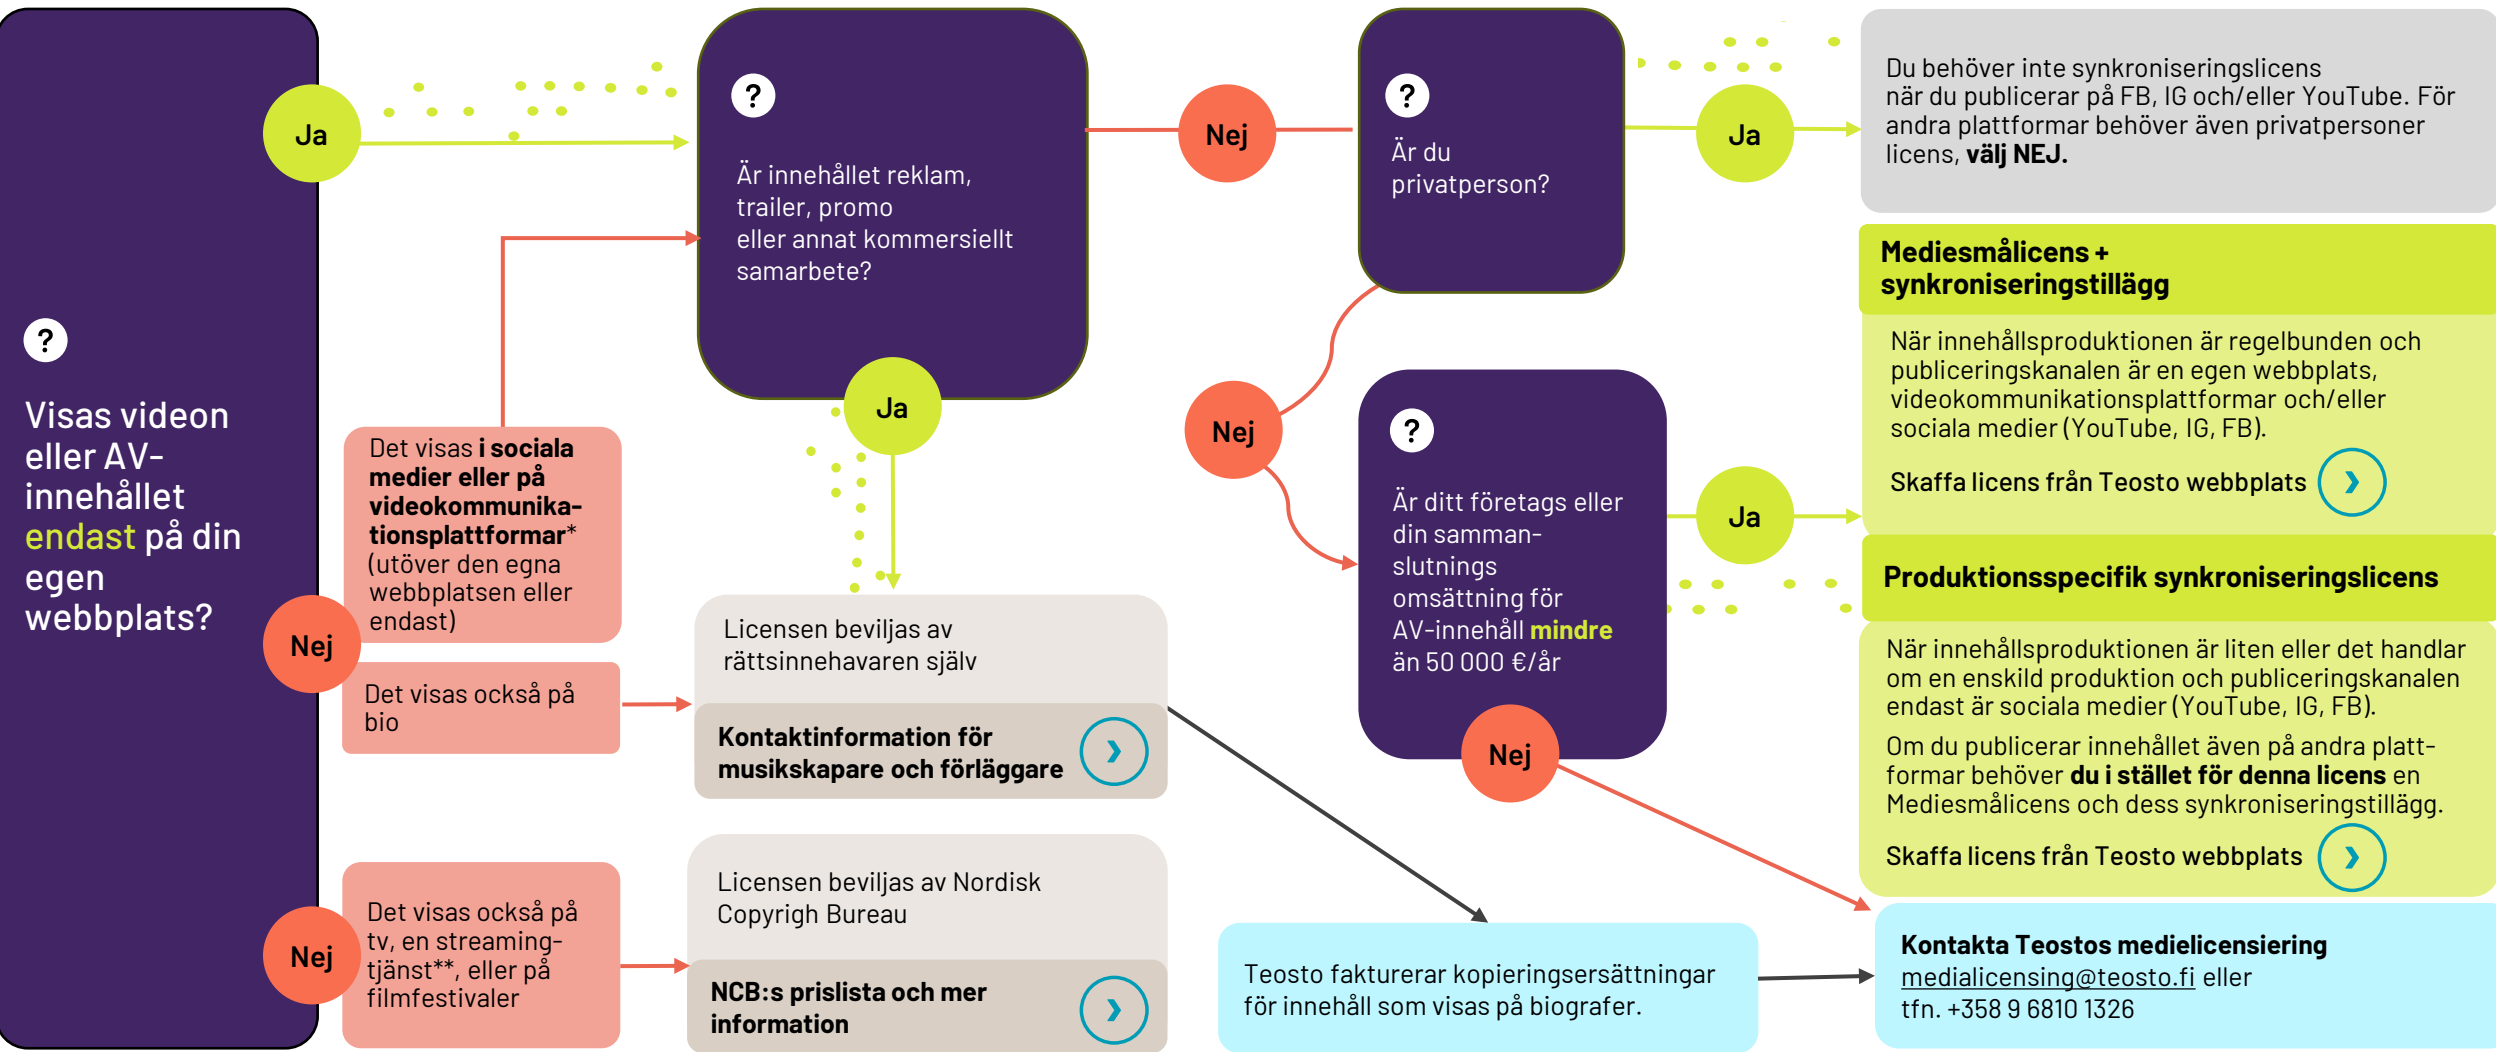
?

Visas videon eller AV-innehållet endast på din egen webbplats?

Ja

Nej

Nej

Det visas i sociala medier eller på videokommunikationsplattformar* (utöver den egna webbplatsen eller endast)

Det visas också på bio

Det visas också på tv, en streamingtjänst**, eller på filmfestivaler

?

Är innehållet reklam, trailer, promo eller annat kommersiellt samarbete?

Ja

Licensen beviljas av rättsinnehavaren själv

Kontaktinformation för musikskapare och förläggare ›

Licensen beviljas av Nordisk Copyrigh Bureau

NCB:s prislista och mer information ›

Nej

?

Är du privatperson?

Ja

Nej

?

Är ditt företags eller din sammanslutnings omsättning för AV-innehåll mindre än 50 000 €/år

Ja

Nej

Du behöver inte synkroniseringslicens när du publicerar på FB, IG och/eller YouTube. För andra plattformar behöver även privatpersoner licens, välj NEJ.

Mediesmålicens + synkroniseringstillägg

När innehållsproduktionen är regelbunden och publiceringskanalen är en egen webbplats, videokommunikationsplattformar och/eller sociala medier (YouTube, IG, FB).

Skaffa licens från Teosto webbplats ›

Produktionsspecifik synkroniseringslicens

När innehållsproduktionen är liten eller det handlar om en enskild produktion och publiceringskanalen endast är sociala medier (YouTube, IG, FB).

Om du publicerar innehållet även på andra plattformar behöver du i stället för denna licens en Mediesmålicens och dess synkroniseringstillägg.

Skaffa licens från Teosto webbplats ›

Teosto fakturerar kopieringsersättningar för innehåll som visas på biografer.

Kontakta Teostos medielicensiering
medialicensing@teosto.fi eller
tfn. +358 9 6810 1326